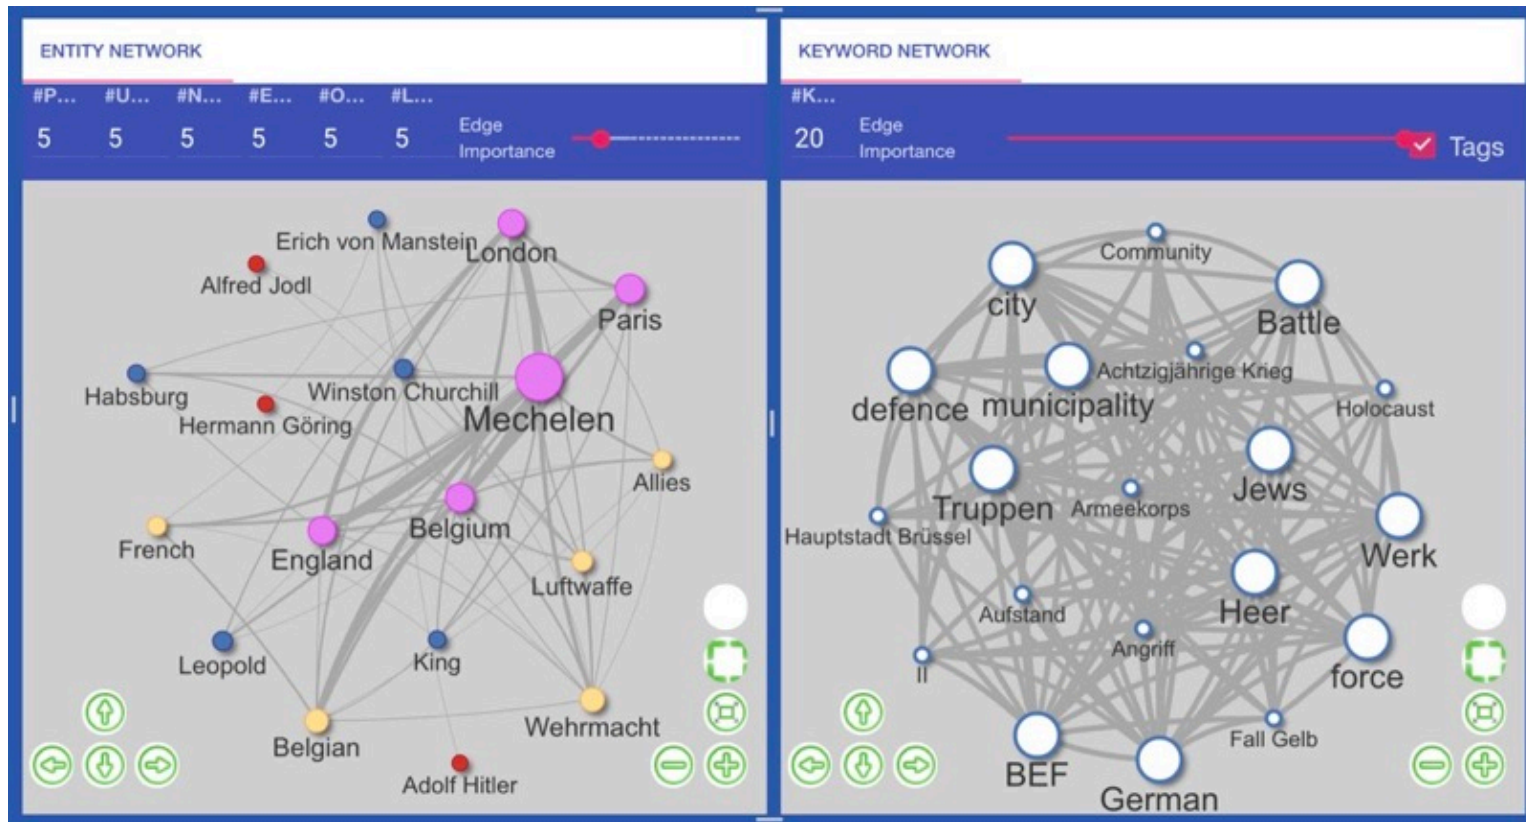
ENTITY NETWORK

#P... #U... #N... #E... #O... #L...
5 5 5 5 5 5
Edge Importance

Erich von Manstein
London
Alfred Jodl
Paris
Habsburg
Winston Churchill
Hermann Göring
Mechelen
Allies
French
England
Belgium
Luftwaffe
Leopold
King
Belgian
Wehrmacht
Adolf Hitler

KEYWORD NETWORK

#K...
20
Edge Importance
Tags

Community
city
Battle
Achtzigjährige Krieg
defence
municipality
Holocaust
Truppen
Armeekorps
Jews
Hauptstadt Brüssel
Werk
Aufstand
Heer
Angriff
II
force
Fall Gelb
BEF
German